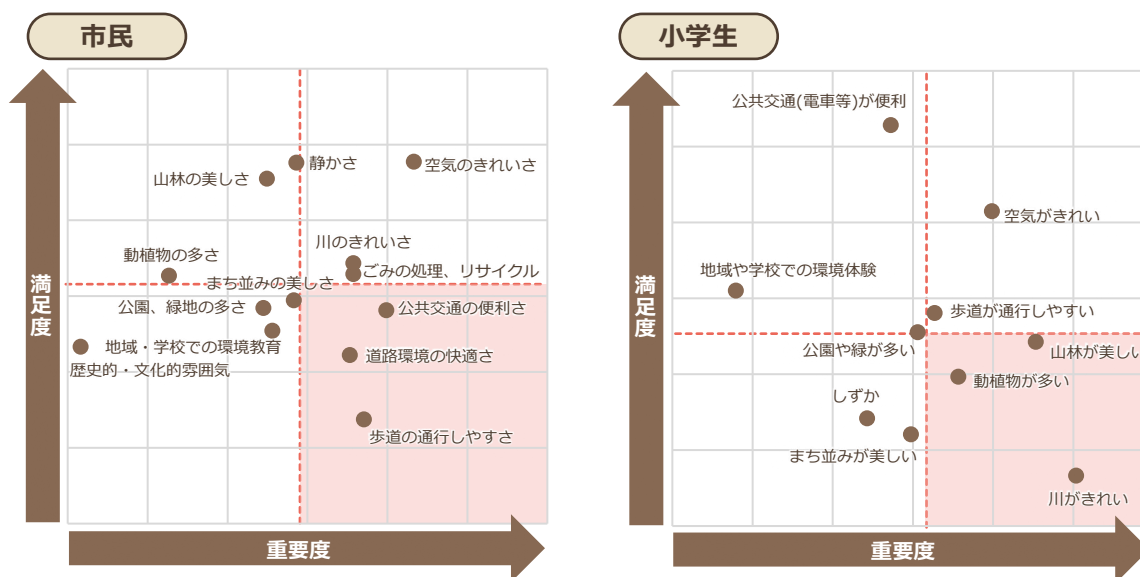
市民

満足度

静かさ
空気のきれいさ
山林の美しさ
川のきれいさ
動植物の多さ
ごみの処理、リサイクル
まち並みの美しさ
公園、緑地の多さ
公共交通の便利さ
地域・学校での環境教育
歴史的・文化的雰囲気
道路環境の快適さ
歩道の通行しやすさ

重要度

小学生

満足度

公共交通(電車等)が便利
空気がきれい
地域や学校での環境体験
歩道が通行しやすい
公園や緑が多い
山林が美しい
動植物が多い
しずか
まち並みが美しい
川がきれい

重要度